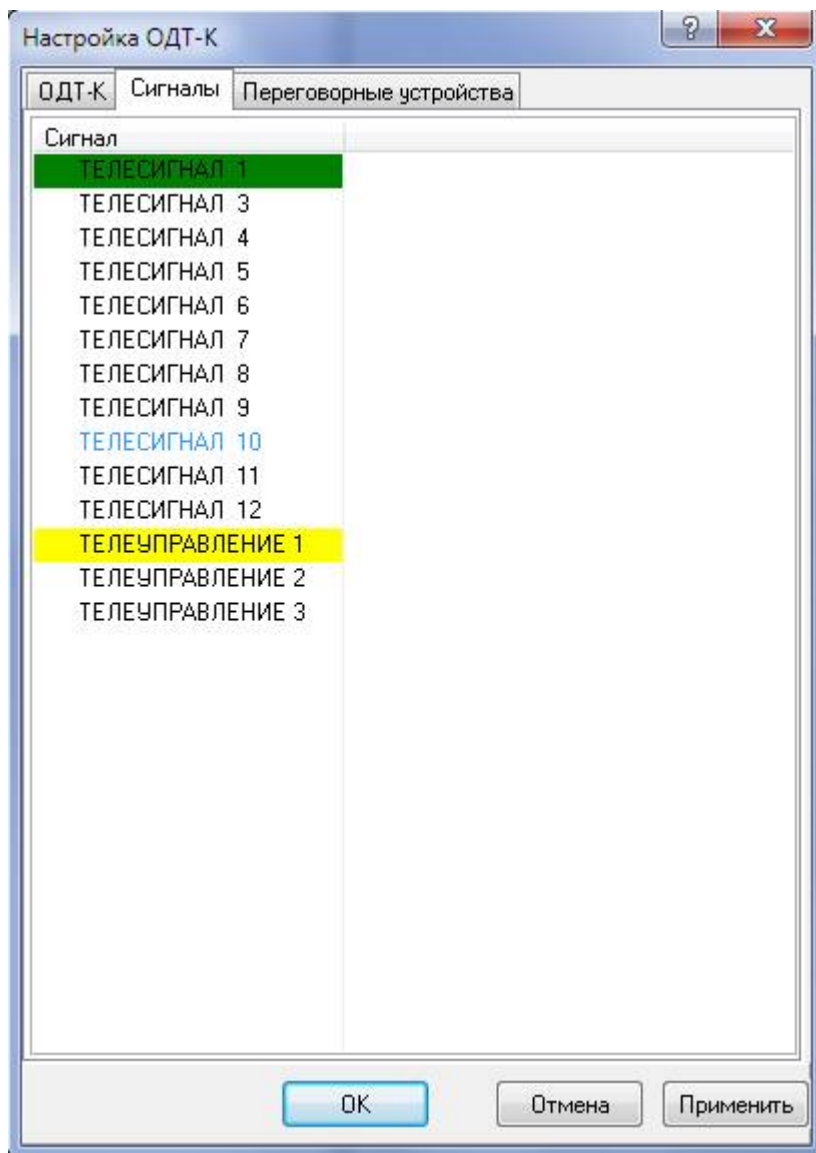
Настройка ОДТ-К
?
X
ОДТ-К
Сигналы
Переговорные устройства
Сигнал
ТЕЛЕСИГНАЛ 1
ТЕЛЕСИГНАЛ 3
ТЕЛЕСИГНАЛ 4
ТЕЛЕСИГНАЛ 5
ТЕЛЕСИГНАЛ 6
ТЕЛЕСИГНАЛ 7
ТЕЛЕСИГНАЛ 8
ТЕЛЕСИГНАЛ 9
ТЕЛЕСИГНАЛ 10
ТЕЛЕСИГНАЛ 11
ТЕЛЕСИГНАЛ 12
ТЕЛЕУПРАВЛЕНИЕ 1
ТЕЛЕУПРАВЛЕНИЕ 2
ТЕЛЕУПРАВЛЕНИЕ 3
OK
Отмена
Применить